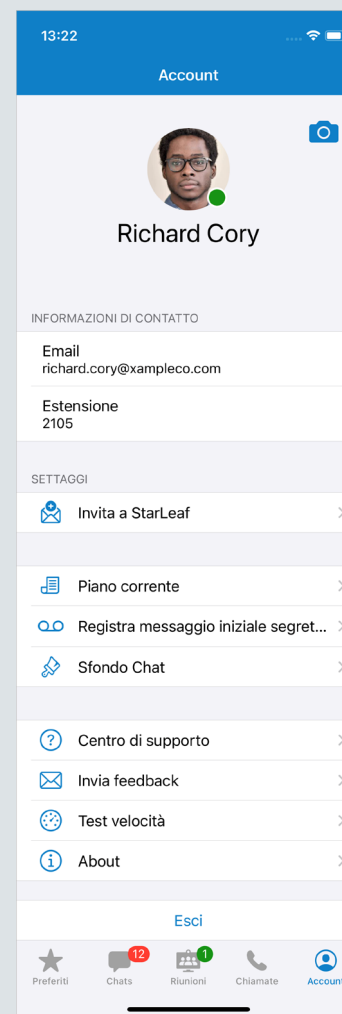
13:22

Account

Richard Cory

INFORMAZIONI DI CONTATTO

Email
richard.cory@xampleco.com

Estensione
2105

SETTAGGI

Invita a StarLeaf

Piano corrente

Registra messaggio iniziale segret...

Sfondo Chat

Centro di supporto

Invia feedback

Test velocità

About

Esci

Preferiti
12
Chats
1
Riunioni
Chiamate
Account